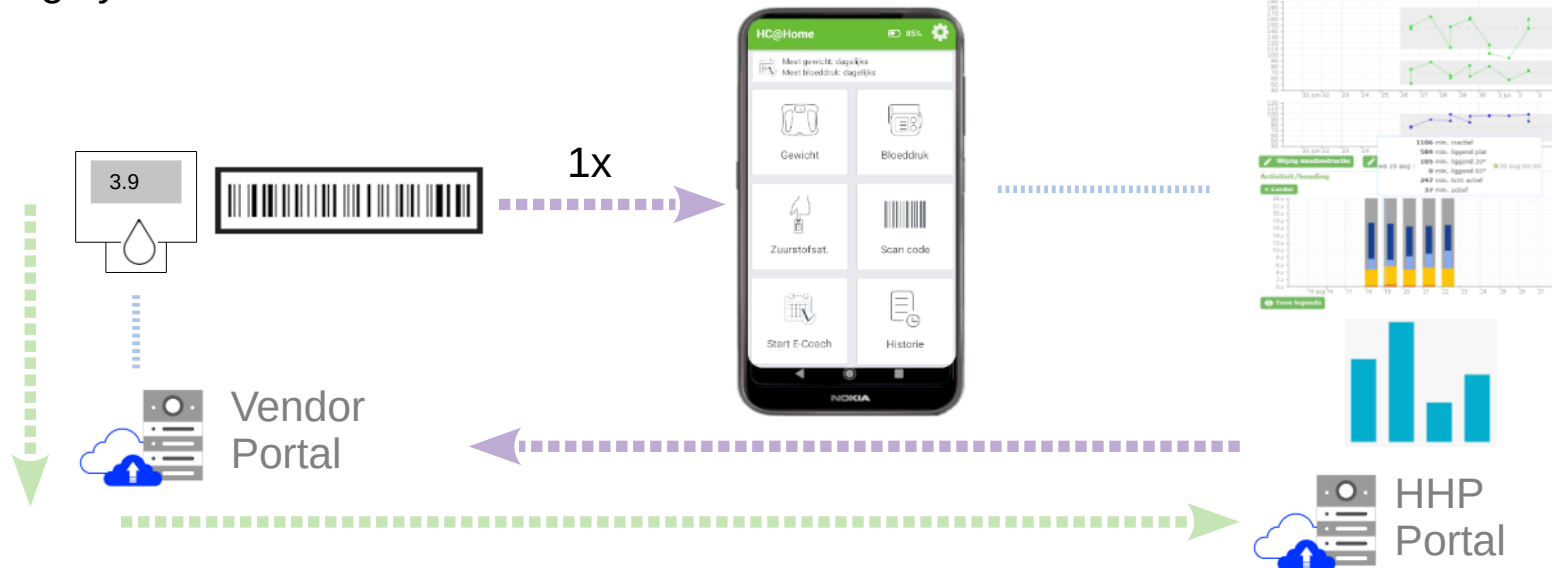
3.9

1x

HC@Home 85%

Meet gewicht: dagelijks
Meet bloeddruk: dagelijks

Gewicht

Bloeddruk

Zuurstofsat.

Scan code

Start E-Coach

Historie

NOKIA

1106 min. inactief
589 min. liggend plat
105 min. liggend 20°
0 min. liggend 60°
247 min. licht actief
37 min. actief

Wijzig meetinstructie

Activiteit/houding

Toon legenda

Vendor Portal

HHP Portal